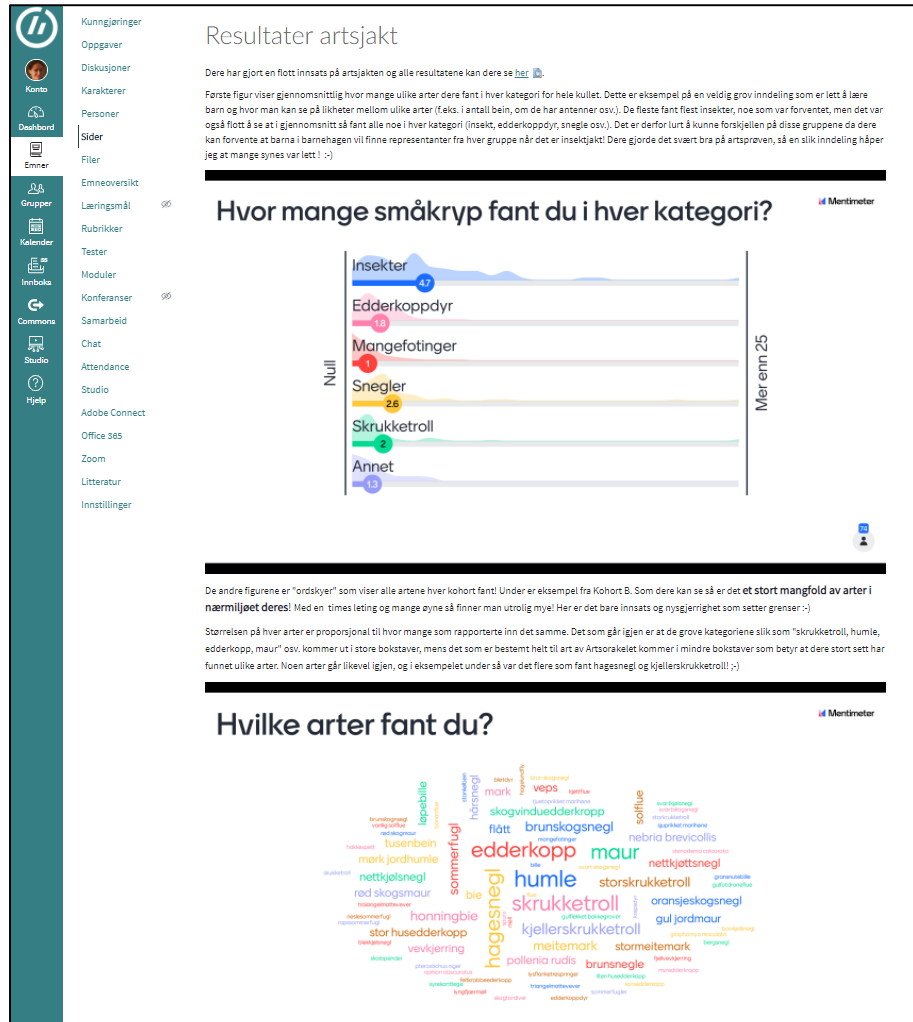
Konto
Dashbord
Emner
Grupper
Kalender
Innboks
Commons
Studio
Hjelp

Kunngjøringer
Oppgaver
Diskusjoner
Karakterer
Personer
Sider
Filer
Emneoversikt
Læringsmål
Rubrikker
Tester
Moduler
Konferanser
Samarbeid
Chat
Attendance
Studio
Adobe Connect
Office 365
Zoom
Litteratur
Innstillinger

Resultater artsjakt

Dere har gjort en flott innsats på artsjakten og alle resultatene kan dere se her

Første figur viser gjennomsnittlig hvor mange ulike arter dere fant i hver kategori for hele kullet. Dette er eksempel på en veldig grov inndeling som er lett å lære barn og hvor man kan se på likheter mellom ulike arter (f.eks. i antall bein, om de har antenner osv.). De fleste fant flest insekter, noe som var forventet, men det var også flott å se at i gjennomsnitt så fant alle noe i hver kategori (insekt, edderkoppdyr, snegle osv.). Det er derfor lurt å kunne forskjellen på disse gruppene da dere kan forvente at barna i barnehagen vil finne representanter fra hver gruppe når det er insektjakt! Dere gjorde det svært bra på artsprøven, så en slik inndeling håper jeg at mange synes var lett ! :-)

Hvor mange småkryp fant du i hver kategori?
Mentimeter
Null
Insekter 4.7
Edderkoppdyr 1.8
Mangefotinger 1
Snegler 2.6
Skrukketroll 2
Annet 1.3
Mer enn 25
74

De andre figurene er "ordskyer" som viser alle artene hver kohort fant! Under er eksempel fra Kohort B. Som dere kan se så er det et stort mangfold av arter i nærmiljøet deres! Med en times leting og mange øyne så finner man utrolig mye! Her er det bare innsats og nysgjerrighet som setter grenser :-)

Størrelsen på hver arter er proporsjonal til hvor mange som rapporterte inn det samme. Det som går igjen er at de grove kategoriene slik som "skrukketroll, humle, edderkopp, maur" osv. kommer ut i store bokstaver, mens det som er bestemt helt til art av Artsorakelet kommer i mindre bokstaver som betyr at dere stort sett har funnet ulike arter. Noen arter går likevel igjen, og i eksempelet under så var det flere som fant hagesnegl og kjellerskrukketroll! ;-)

Hvilke arter fant du?
Mentimeter
løpebille
hårsnegl
mark
veps
skogvindueddderkopp
solflue
brunskogsnegl
flått
brunskogsnegl
tusenbein
nebria brevicollis
mørk jordhumle
edderkopp
maur
nettkjøttsnegl
nettkjølsnegl
sommerfugl
humle
storskrukketroll
rød skogsmaur
bie
skrukketroll
oransjeskogsnegl
honningbie
hagesnegl
gul jordmaur
stor husedderkopp
kjellerskrukketroll
vevkjerring
meitemark
stormeitemark
pollenia rudis
brunsnegle
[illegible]